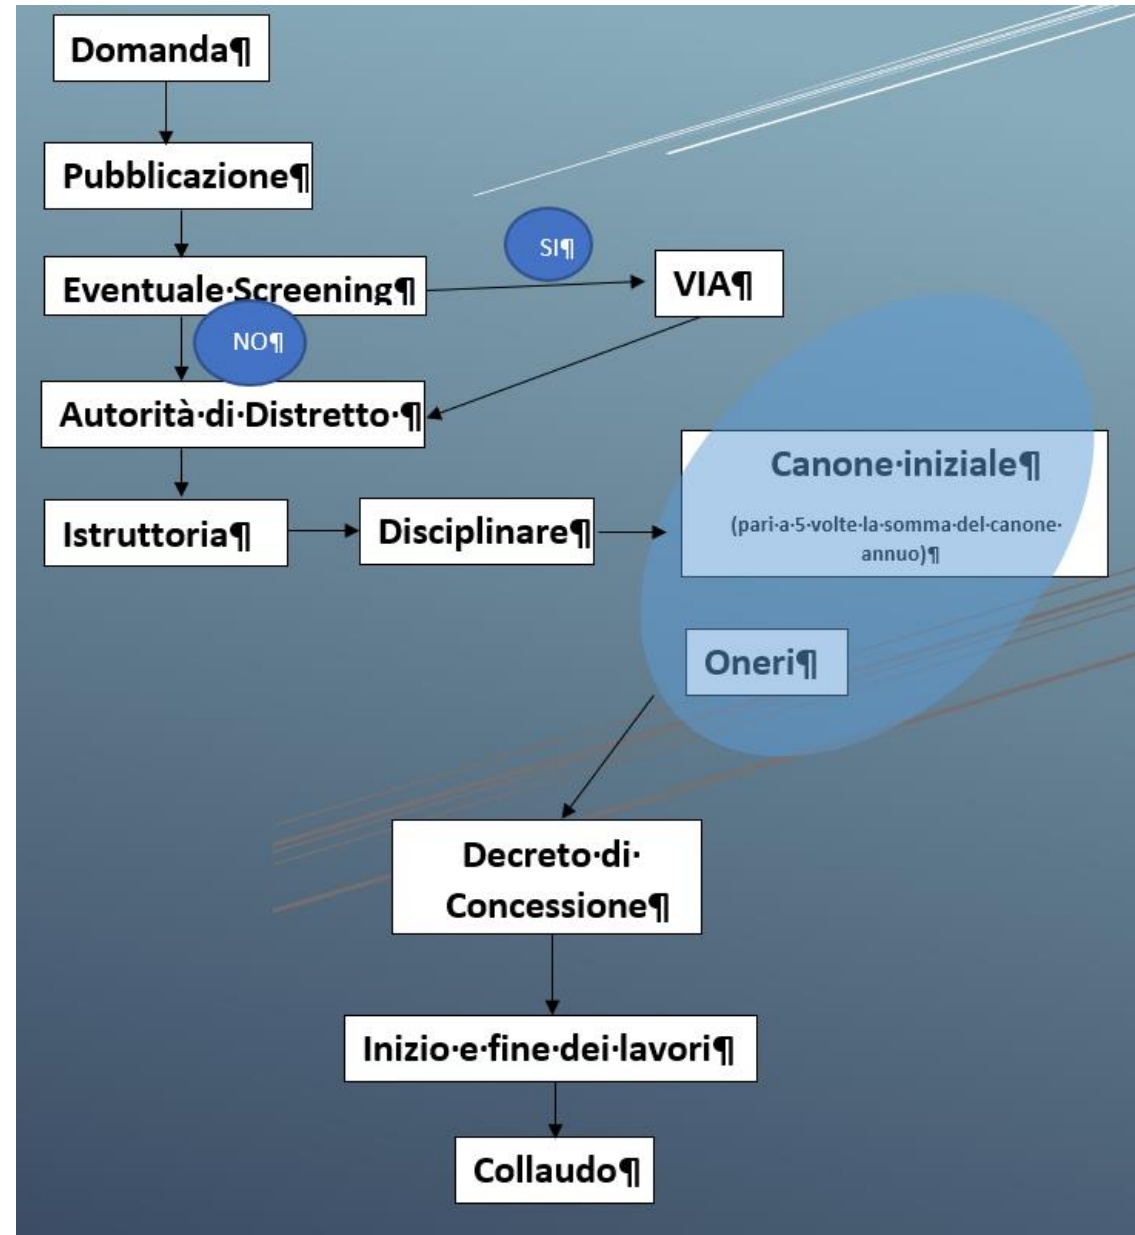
Domanda¶

Pubblicazione¶

Eventuale·Screening¶

SI¶

VIA¶

NO¶

Autorità·di·Distretto·¶

Canone·iniziale¶

(pari·a·5·volte·la·somma·del·canone·annuo)¶

Istruttoria¶

Disciplinare¶

Oneri¶

Decreto·di·Concessione¶

Inizio·e·fine·dei·lavori¶

Collaudo¶